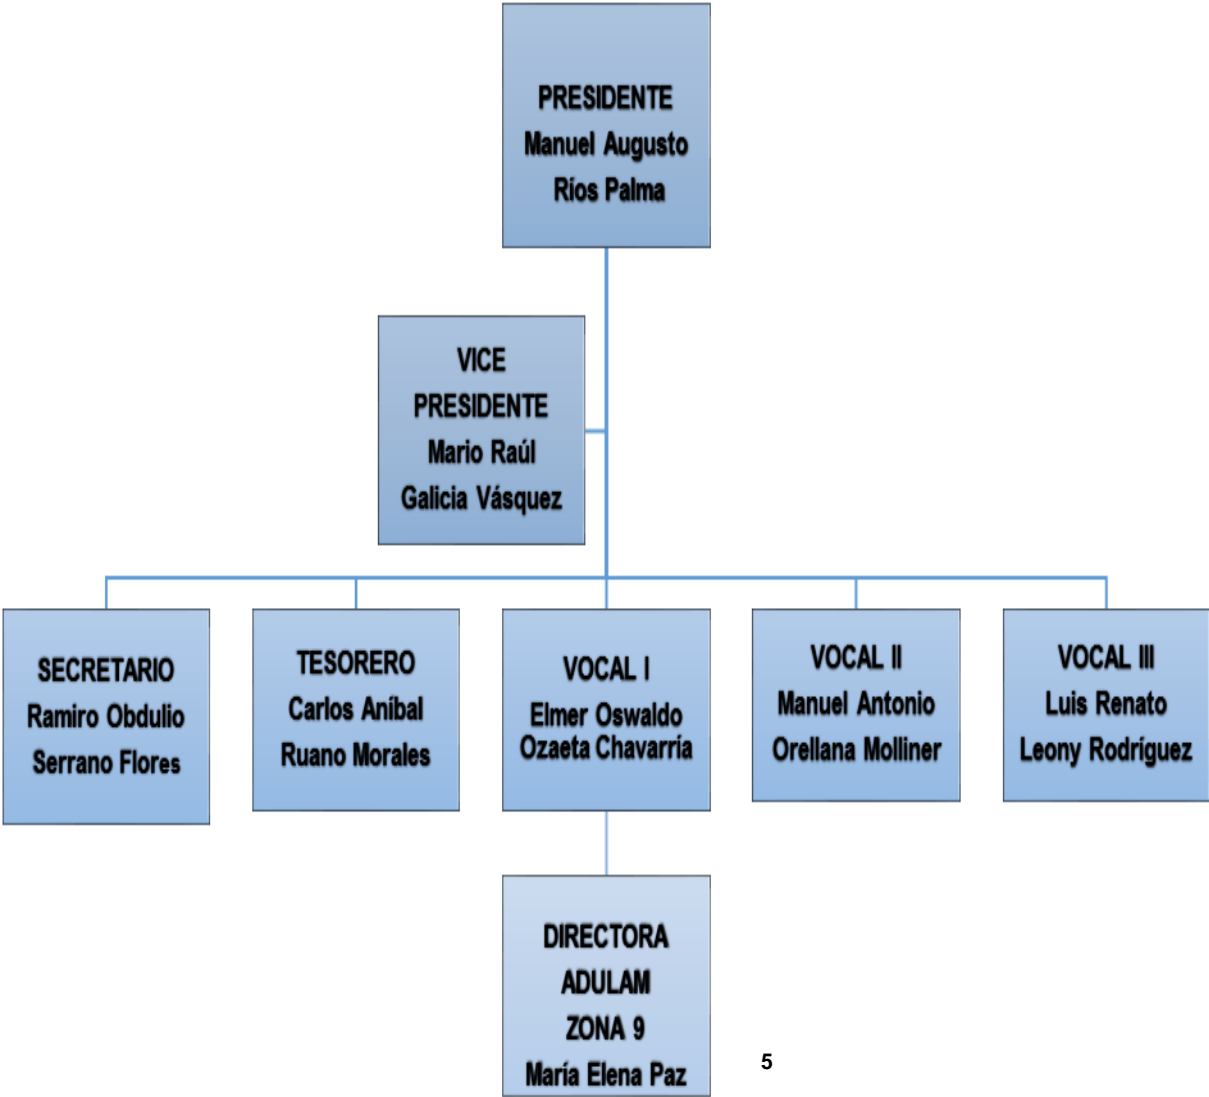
PRESIDENTE
Manuel Augusto
Ríos Palma

VICE
PRESIDENTE
Mario Raúl
Galicia Vásquez

SECRETARIO
Ramiro Obdulio
Serrano Flores

TESORERO
Carlos Aníbal
Ruano Morales

VOCAL I
Elmer Oswaldo
Ozaeta Chavarría

VOCAL II
Manuel Antonio
Orellana Molliner

VOCAL III
Luis Renato
Leony Rodríguez

DIRECTORA
ADULAM
ZONA 9
María Elena Paz

5